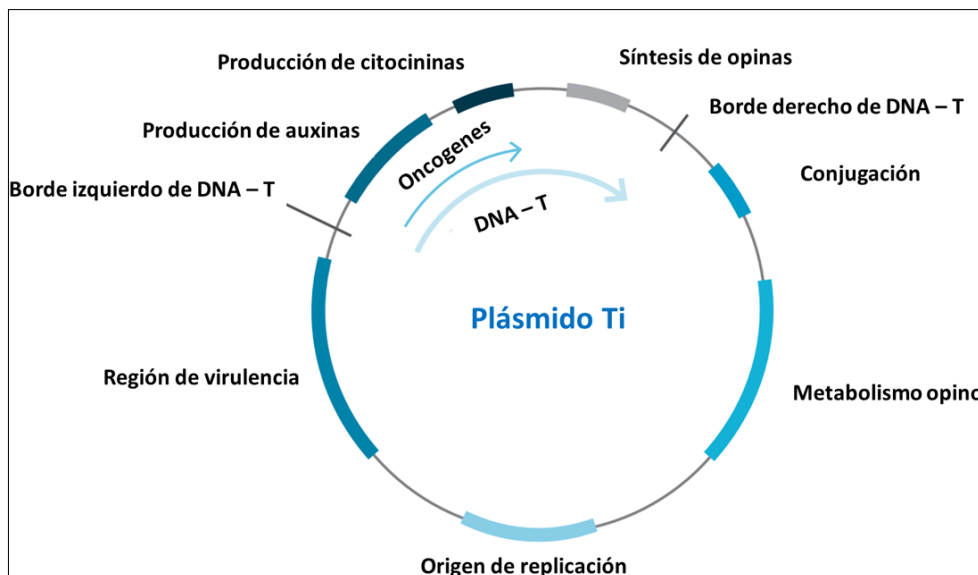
Producción de citocininas

Síntesis de opinas

Borde derecho de DNA – T

Producción de auxinas

Oncogenes

Conjugación

Borde izquierdo de DNA – T

DNA – T

Plásmido Ti

Región de virulencia

Metabolismo opinc

Origen de replicación